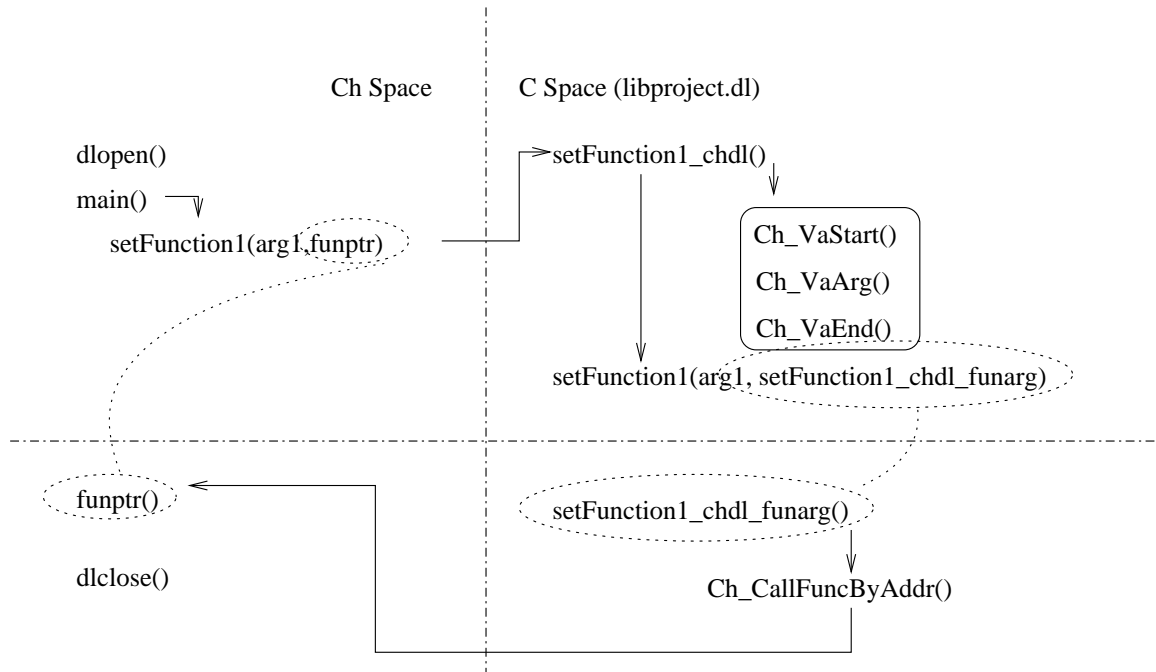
Ch Space

C Space (libproject.dl)

dlopen()

main()

setFunction1(arg1, funptr)

setFunction1_chdl()

Ch_VaStart()

Ch_VaArg()

Ch_VaEnd()

setFunction1(arg1, setFunction1_chdl_funarg)

funptr()

setFunction1_chdl_funarg()

dlclose()

Ch_CallFuncByAddr()